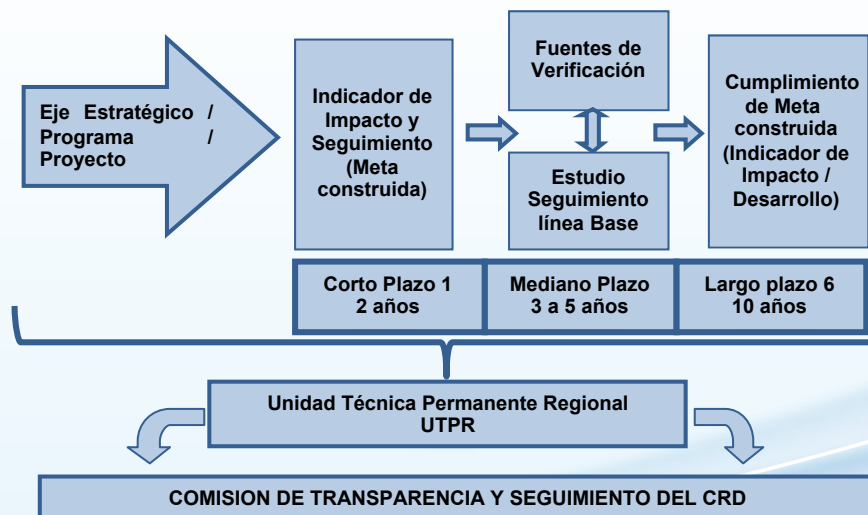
Eje Estratégico / Programa / Proyecto

Indicador de Impacto y Seguimiento (Meta construida)

Fuentes de Verificación

Estudio Seguimiento línea Base

Cumplimiento de Meta construida (Indicador de Impacto / Desarrollo)

| Corto Plazo 1 2 años | Mediano Plazo 3 a 5 años | Largo plazo 6 10 años |
|---|---|---|

Unidad Técnica Permanente Regional UTPR

COMISION DE TRANSPARENCIA Y SEGUIMIENTO DEL CRD